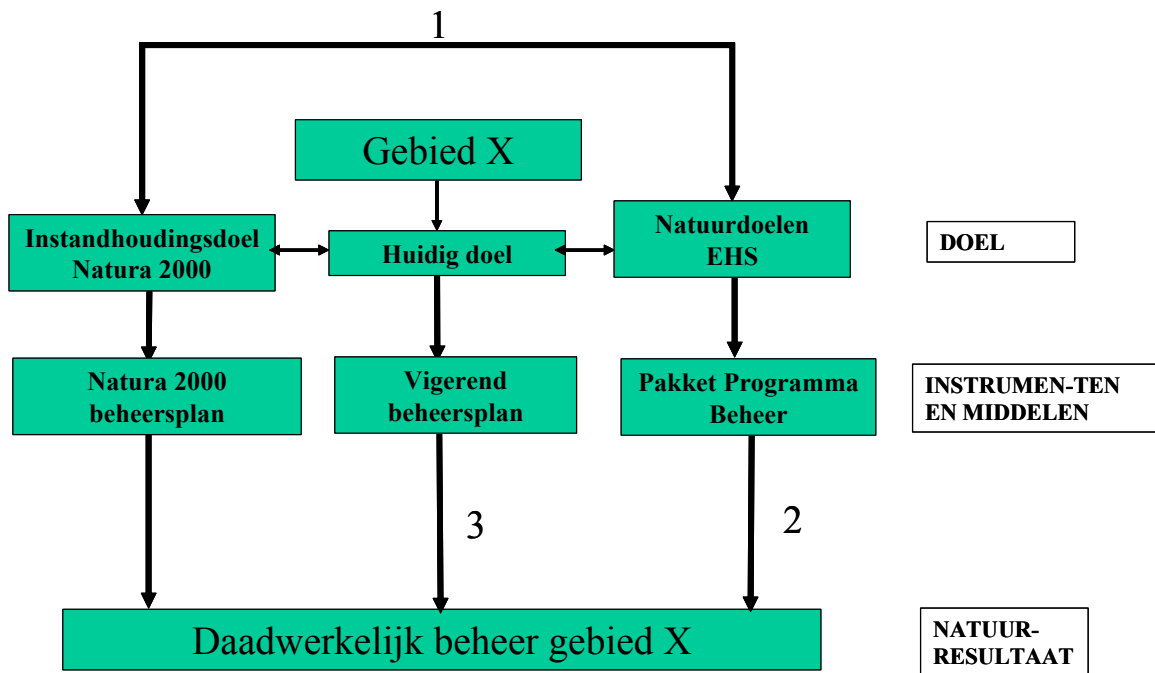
1

Gebied X

Instandhoudingsdoel Natura 2000

Huidig doel

Natuurdoelen EHS

DOEL

Natura 2000 beheersplan

Vigerend beheersplan

Pakket Programma Beheer

INSTRUMEN-TEN EN MIDDELEN

3

2

Daadwerkelijk beheer gebied X

NATUUR-RESULTAAT